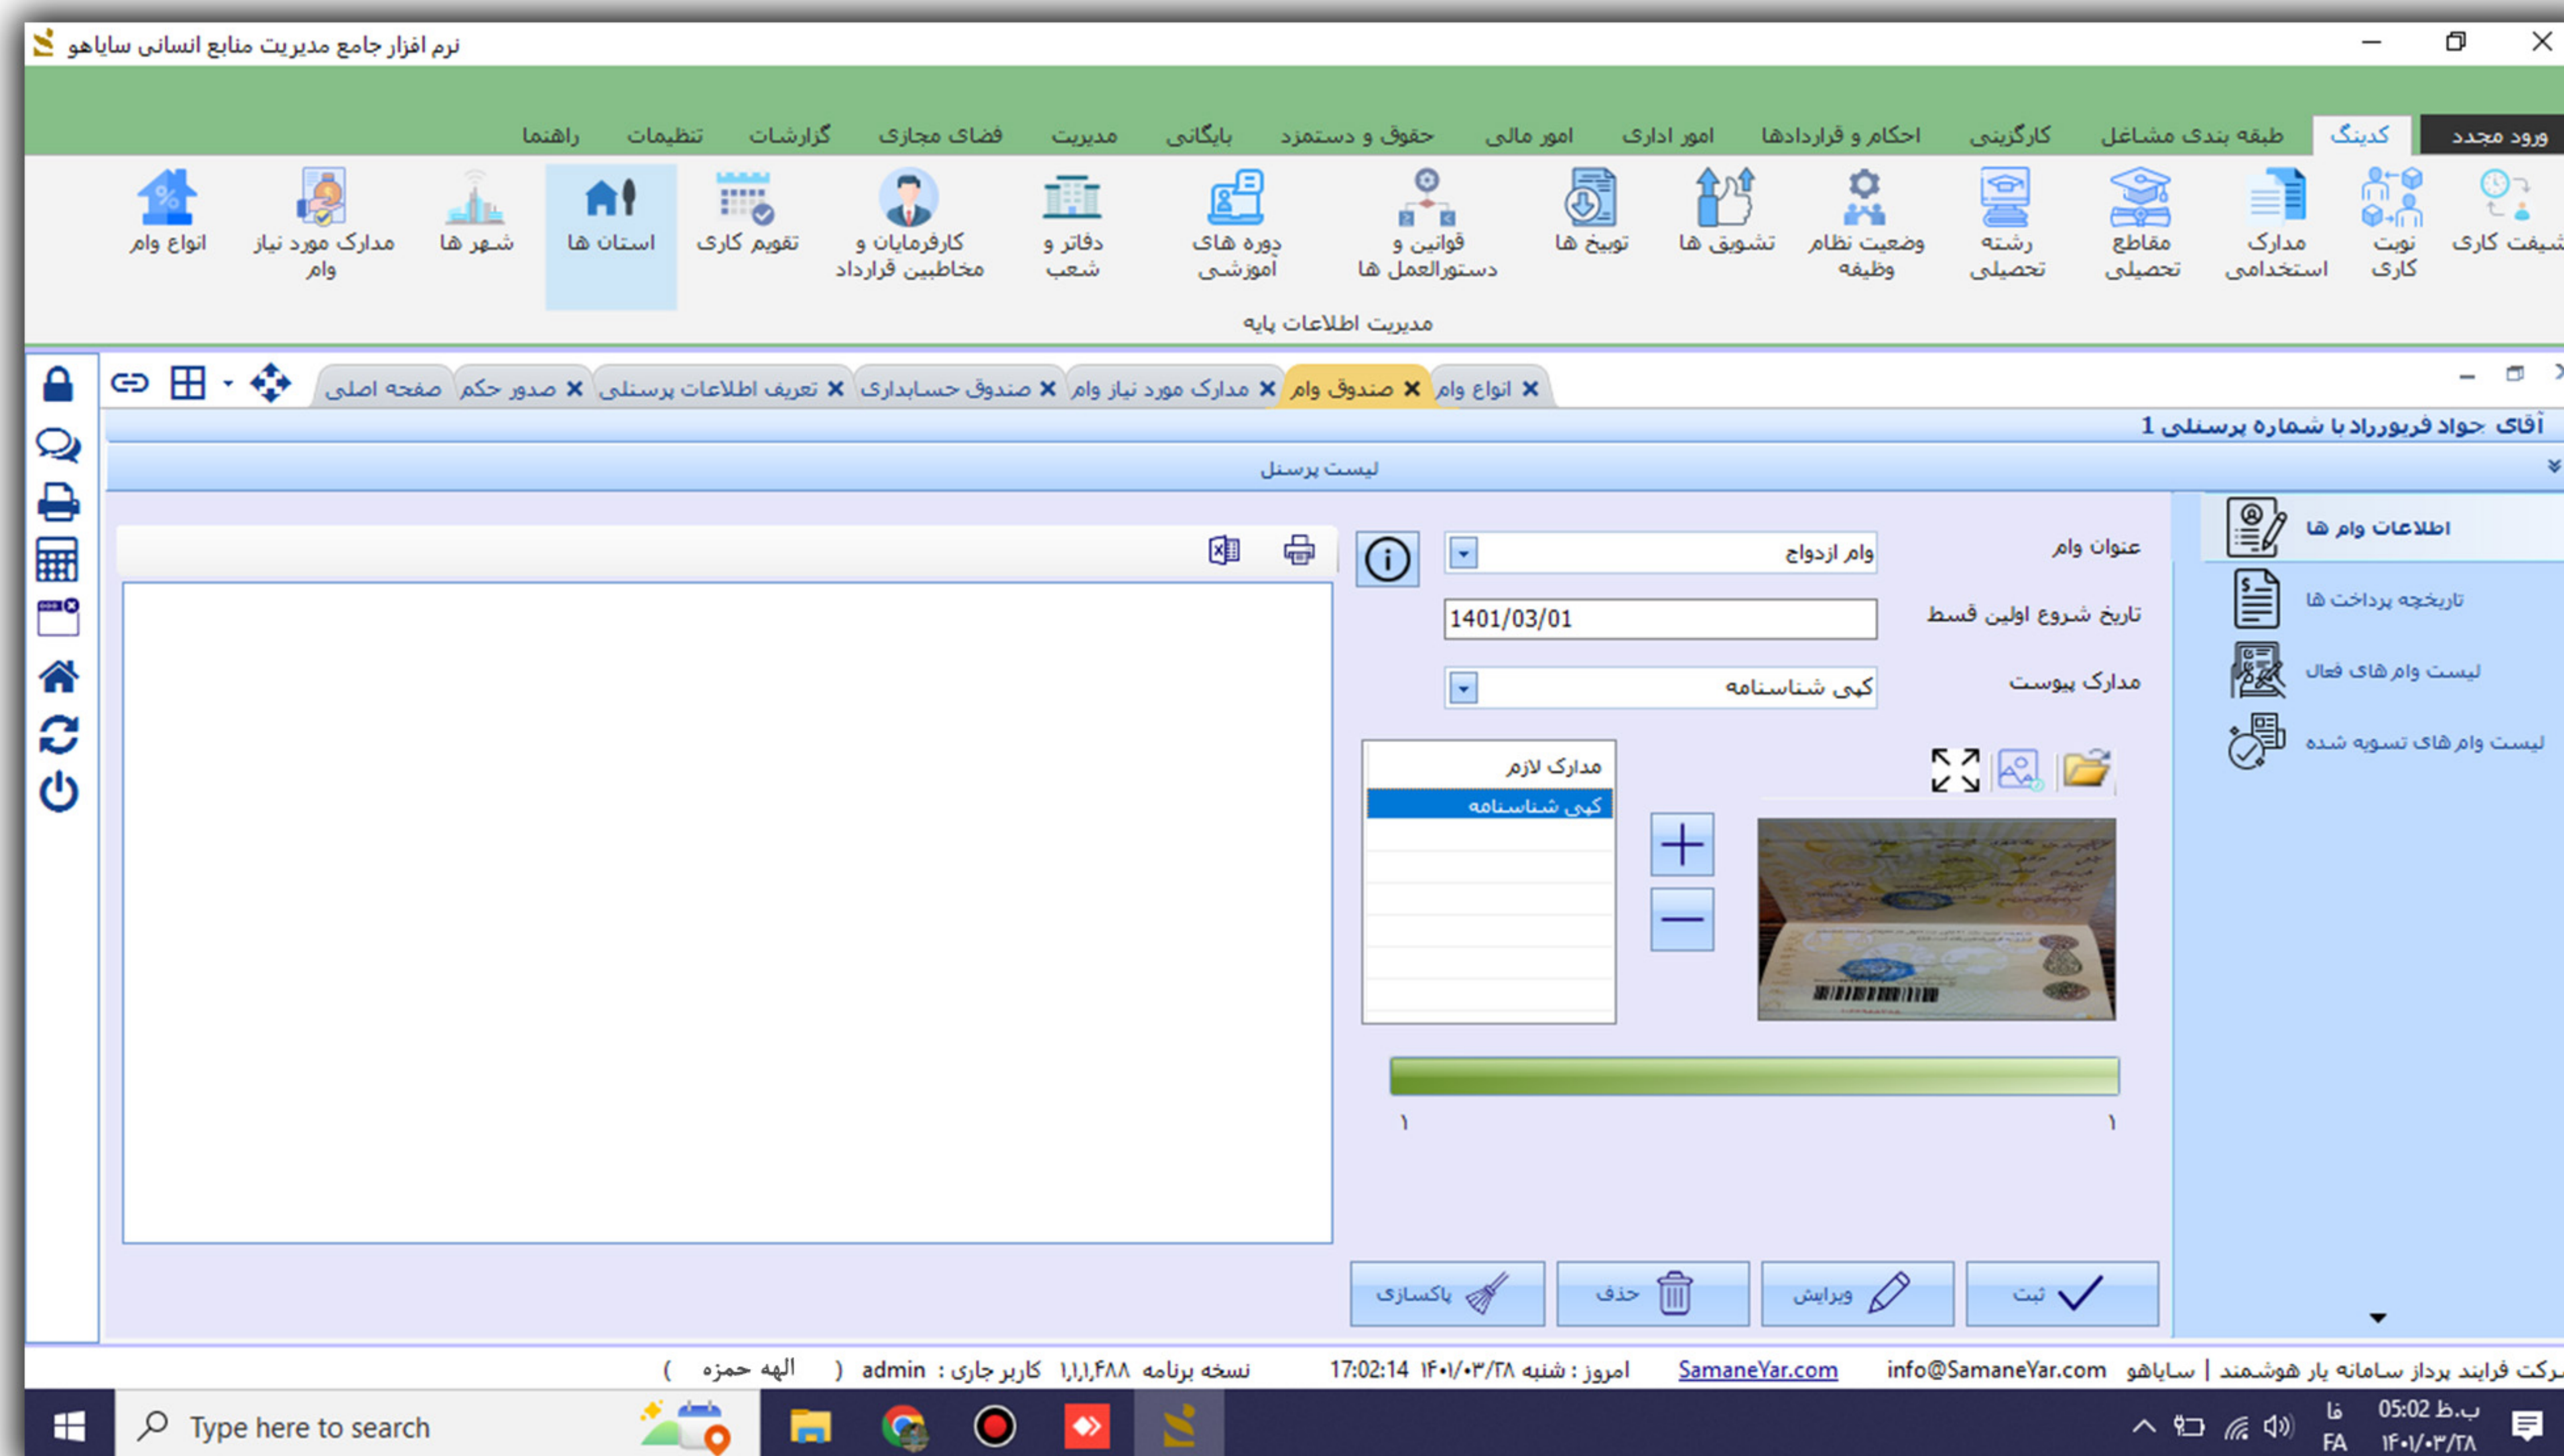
نرم افزار جامع مدیریت منابع انسانی سایاهو

ورود مجدد | کدینگ | طبقه بندی مشاغل | کارگزینی | احکام و قراردادها | امور اداری | امور مالی | حقوق و دستمزد | بایگانی | مدیریت | فضای مجازی | گزارشات | تنظیمات | راهنما

شیفت کاری | نوبت کاری | مدارک استخدامی | مقاطع تحصیلی | رشته تحصیلی | وضعیت نظام وظیفه | تشویق ها | توبیخ ها | قوانین و دستورالعمل ها | دوره های آموزشی | دفاتر و شعب | کارفرمایان و مخاطبین قرارداد | تقویم کاری | استان ها | شهر ها | مدارک مورد نیاز وام | انواع وام

مدیریت اطلاعات پایه

انواع وام | صندوق وام | مدارک مورد نیاز وام | صندوق حسابداری | تعریف اطلاعات پرسنلی | صدور حکم | صفحه اصلی

آقای جواد فریوراد با شماره پرسنلی 1

لیست پرسنل

اطلاعات وام ها
تاریخچه پرداخت ها
لیست وام های فعال
لیست وام های تسویه شده

عنوان وام: وام ازدواج
تاریخ شروع اولین قسط: 1401/03/01
مدارک پیوست: کپی شناسنامه

مدارک لازم
کپی شناسنامه

۱
۱

ثبت | ویرایش | حذف | پاکسازی

شرکت فرایند پرداز سامانه یار هوشمند | سایاهو info@SamaneYar.com SamaneYar.com امروز : شنبه ۱۴۰۱/۰۳/۲۸ 17:02:14 نسخه برنامه ۱٫۱٫۱٫۴۸۸ کاربر جاری : admin ( الهه حمزه )

Type here to search
FA ب.ظ 05:02 ۱۴۰۱/۰۳/۲۸